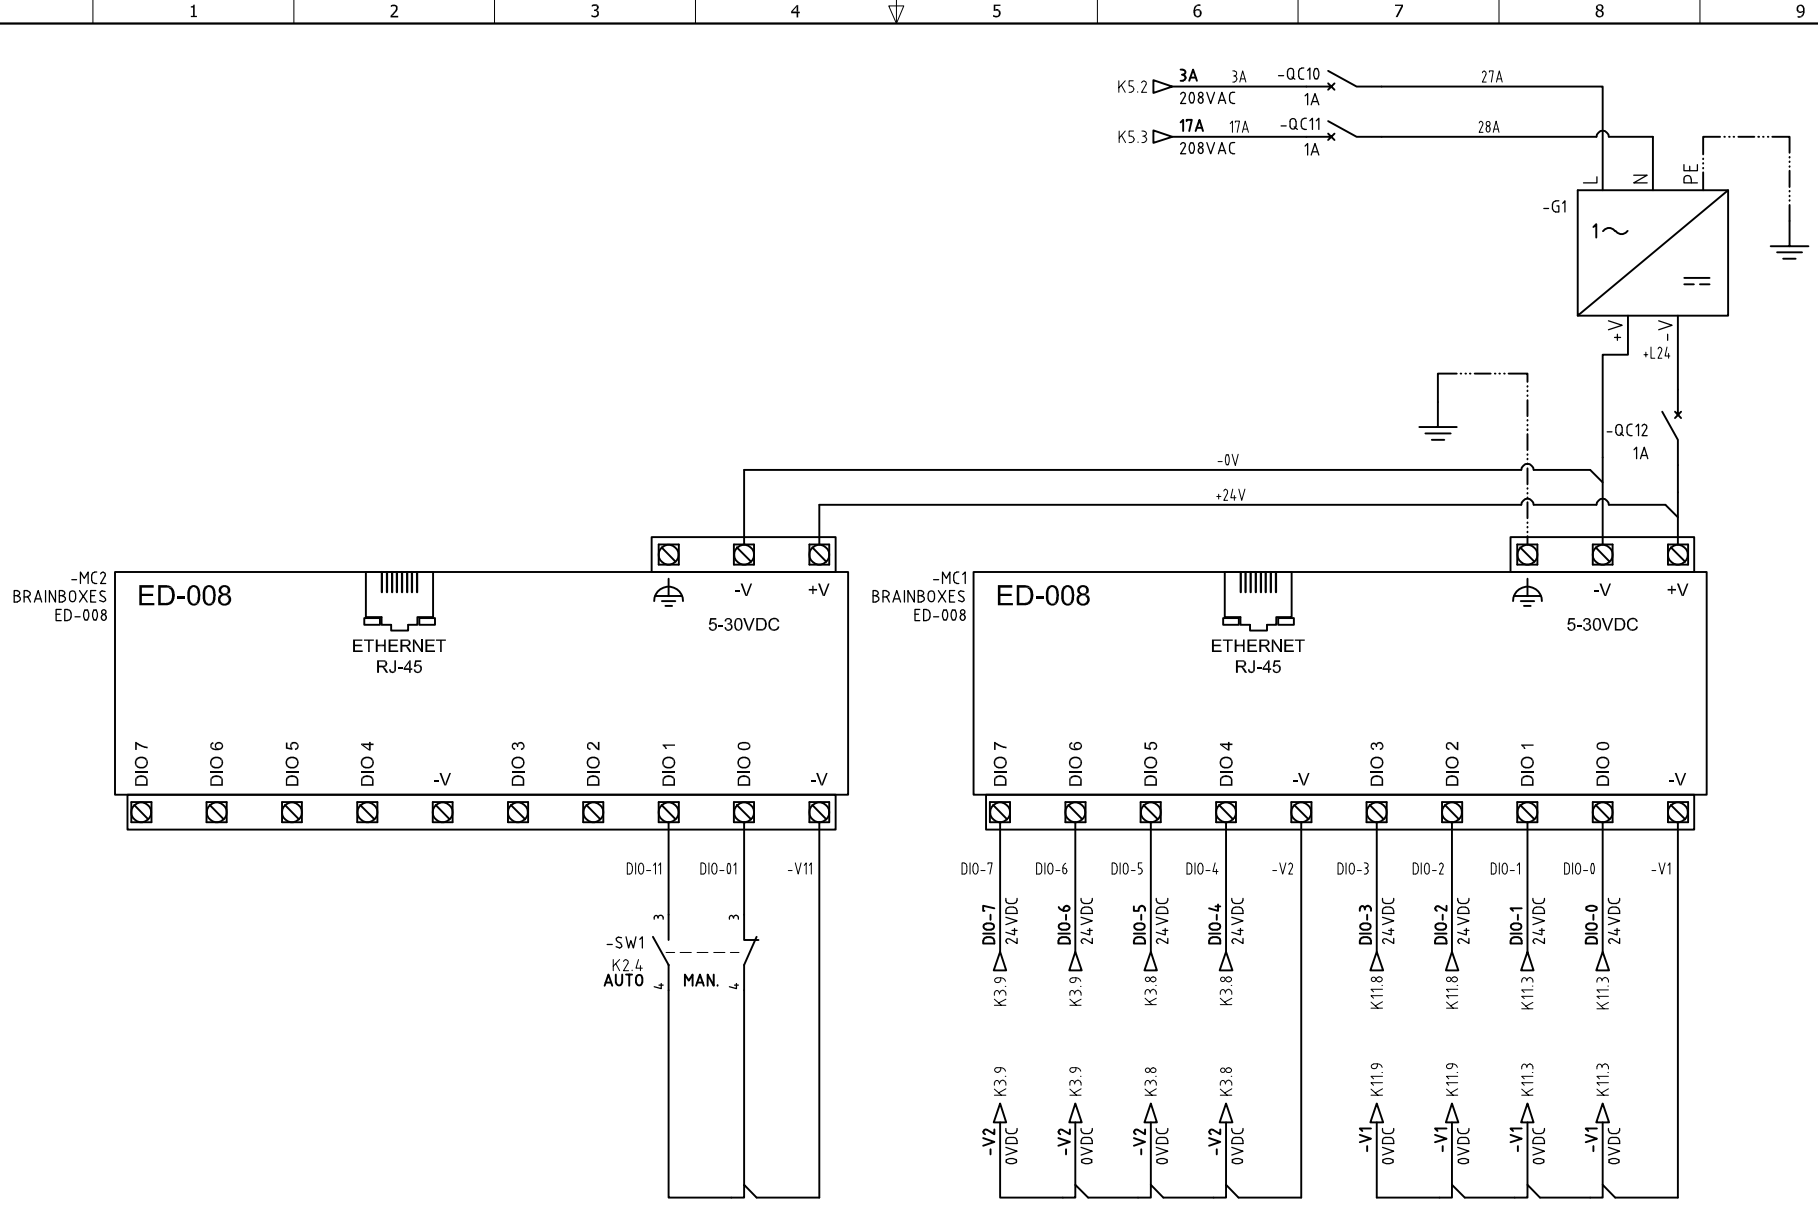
1 2 3 4 5 6 7 8 9

K5.2 3A 3A -QC10
208VAC 1A
27A

K5.3 17A 17A -QC11
208VAC 1A
28A

L N PE
-G1
1~
=
+V -V
+L24

-QC12
1A

-0V
+24V

-MC2
BRAINBOXES
ED-008

ED-008
ETHERNET
RJ-45
-V +V
5-30VDC

DIO 7 DIO 6 DIO 5 DIO 4 -V DIO 3 DIO 2 DIO 1 DIO 0 -V

DIO-11 DIO-01 -V11
3 3
-SW1
K2.4
AUTO 4 MAN. 4

-MC1
BRAINBOXES
ED-008

ED-008
ETHERNET
RJ-45
-V +V
5-30VDC

DIO 7 DIO 6 DIO 5 DIO 4 -V DIO 3 DIO 2 DIO 1 DIO 0 -V

DIO-7 DIO-6 DIO-5 DIO-4 -V2 DIO-3 DIO-2 DIO-1 DIO-0 -V1

DIO-7 24VDC
K3.9
DIO-6 24VDC
K3.9
DIO-5 24VDC
K3.8
DIO-4 24VDC
K3.8
DIO-3 24VDC
K11.8
DIO-2 24VDC
K11.8
DIO-1 24VDC
K11.3
DIO-0 24VDC
K11.3

K3.9
-V2 0VDC
K3.9
-V2 0VDC
K3.8
-V2 0VDC
K3.8
-V2 0VDC
K11.9
-V1 0VDC
K11.9
-V1 0VDC
K11.3
-V1 0VDC
K11.3
-V1 0VDC